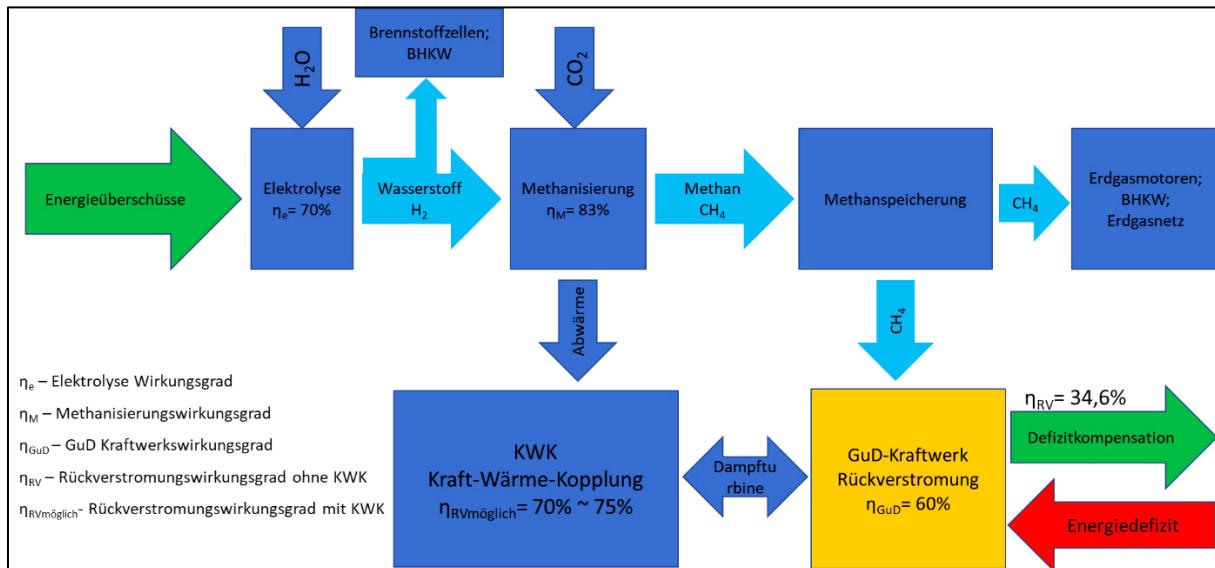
Brennstoffzellen; BHKW

$H_2O$

$CO_2$

Energieüberschüsse

Elektrolyse
$\eta_e$= 70%

Wasserstoff
$H_2$

Methanisierung
$\eta_M$= 83%

Methan
$CH_4$

Methanspeicherung

$CH_4$

Erdgasmotoren; BHKW; Erdgasnetz

Abwärme

$CH_4$

$\eta_e$ – Elektrolyse Wirkungsgrad

$\eta_M$ – Methanisierungswirkungsgrad

$\eta_{GuD}$ – GuD Kraftwerkswirkungsgrad

$\eta_{RV}$ – Rückverstromungswirkungsgrad ohne KWK

$\eta_{RVmöglich}$- Rückverstromungswirkungsgrad mit KWK

KWK
Kraft-Wärme-Kopplung
$\eta_{RVmöglich}$= 70% ~ 75%

Dampftu rbine

GuD-Kraftwerk
Rückverstromung
$\eta_{GuD}$= 60%

$\eta_{RV}$= 34,6%

Defizitkompensation

Energiedefizit